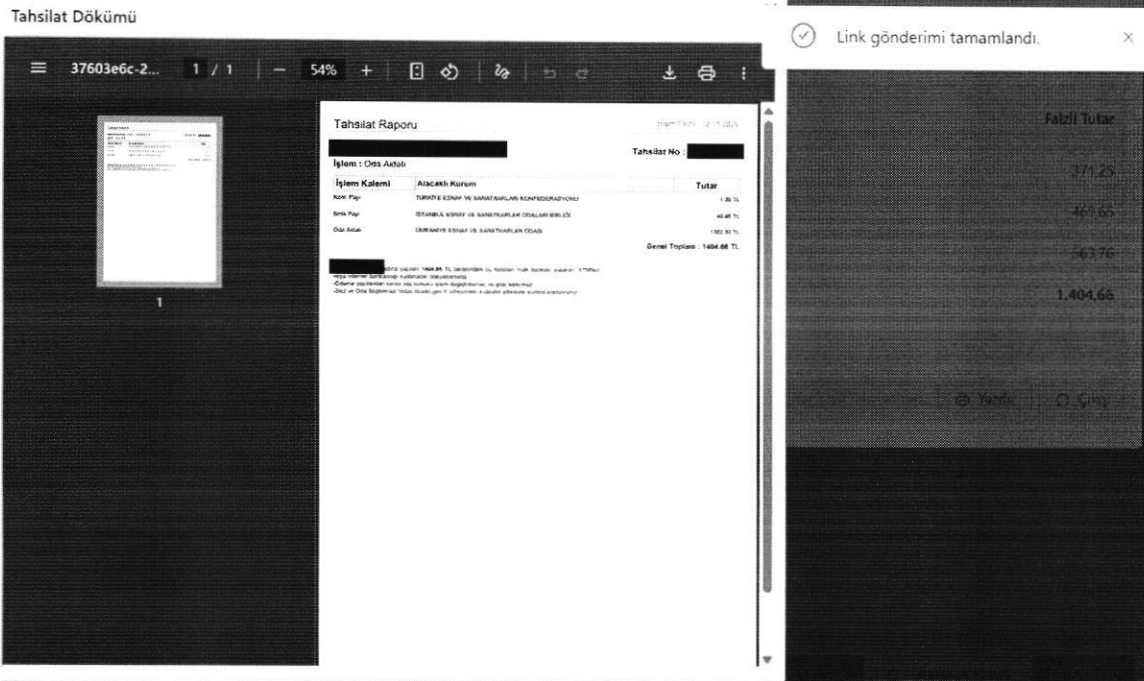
Tahsilat Dökümü

37603e6c-2... 1 / 1 — 54% +

Link gönderimi tamamlandı. ×

1

Tahsilat Raporu

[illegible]

İşlem : Oda Aidatı

Tahsilat No :

| İşlem Kalemi | Alacaklı Kurum | Tutar |
|---|---|---|
| Konf. Payı | TÜRKİYE ESNAF VE SANATKARLARI KONFEDERASYONU | 1,26 TL |
| Birlik Payı | İSTANBUL ESNAF VE SANATKARLARI ODALARI BİRLİĞİ | 40,46 TL |
| Oda Aidatı | ÜMRANİYE ESNAF VE SANATKARLAR ODASI | 1362,92 TL |

Genel Toplam : 1404,66 TL

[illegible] 1404,66 TL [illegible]
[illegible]
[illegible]
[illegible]

Faizli Tutar

371,25

469,65

563,76

1.404,66

Yazdır

Çıkış